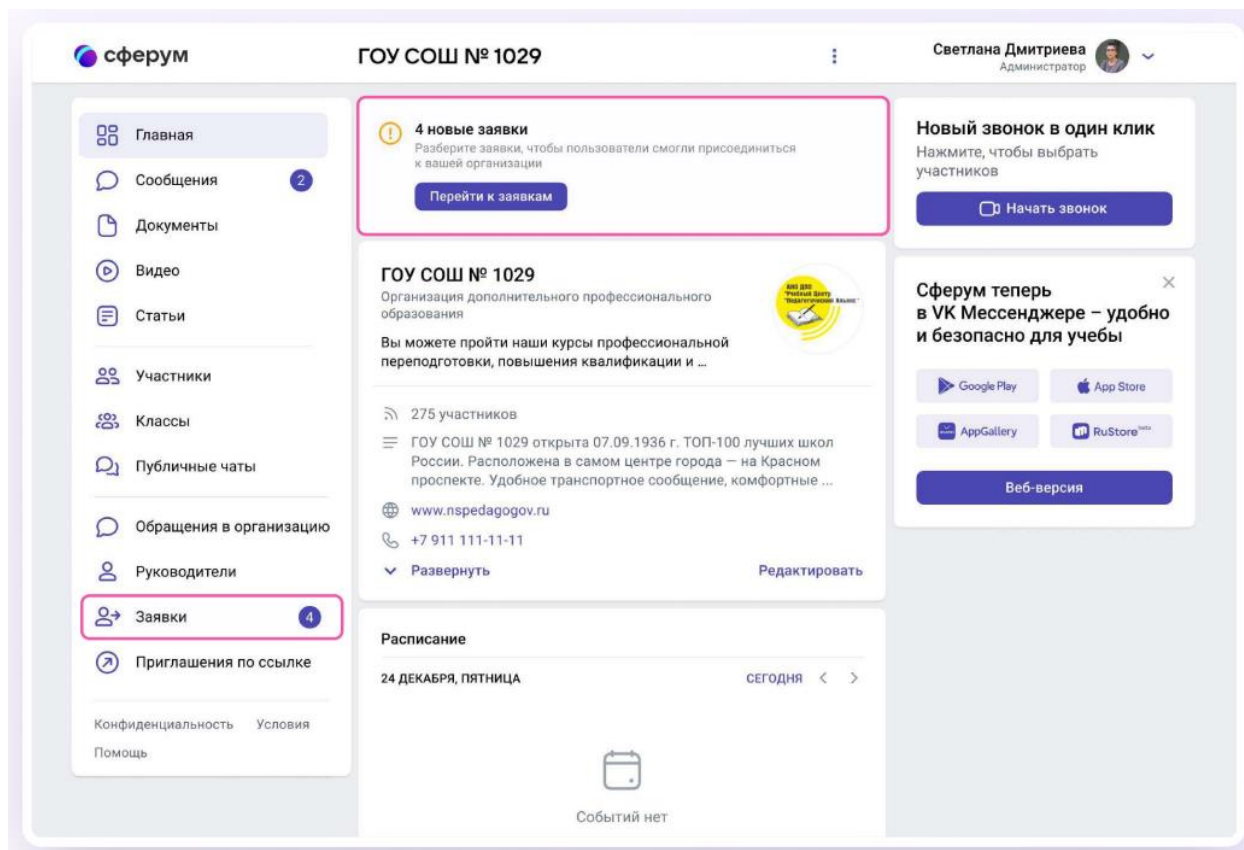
сферум

ГОУ СОШ № 1029

Светлана Дмитриева
Администратор

Главная
Сообщения 2
Документы
Видео
Статьи
Участники
Классы
Публичные чаты
Обращения в организацию
Руководители
Заявки 4
Приглашения по ссылке

Конфиденциальность Условия
Помощь

4 новые заявки
Разберите заявки, чтобы пользователи смогли присоединиться к вашей организации
Перейти к заявкам

ГОУ СОШ № 1029
Организация дополнительного профессионального образования
Вы можете пройти наши курсы профессиональной переподготовки, повышения квалификации и ...

275 участников
ГОУ СОШ № 1029 открыта 07.09.1936 г. ТОП-100 лучших школ России. Расположена в самом центре города — на Красном проспекте. Удобное транспортное сообщение, комфортные ...
www.nspedagogov.ru
+7 911 111-11-11
Развернуть
Редактировать

Расписание
24 ДЕКАБРЯ, ПЯТНИЦА
СЕГОДНЯ
Событий нет

Новый звонок в один клик
Нажмите, чтобы выбрать участников
Начать звонок

Сферум теперь в VK Мессенджере – удобно и безопасно для учебы
Google Play
App Store
AppGallery
RuStore
Веб-версия